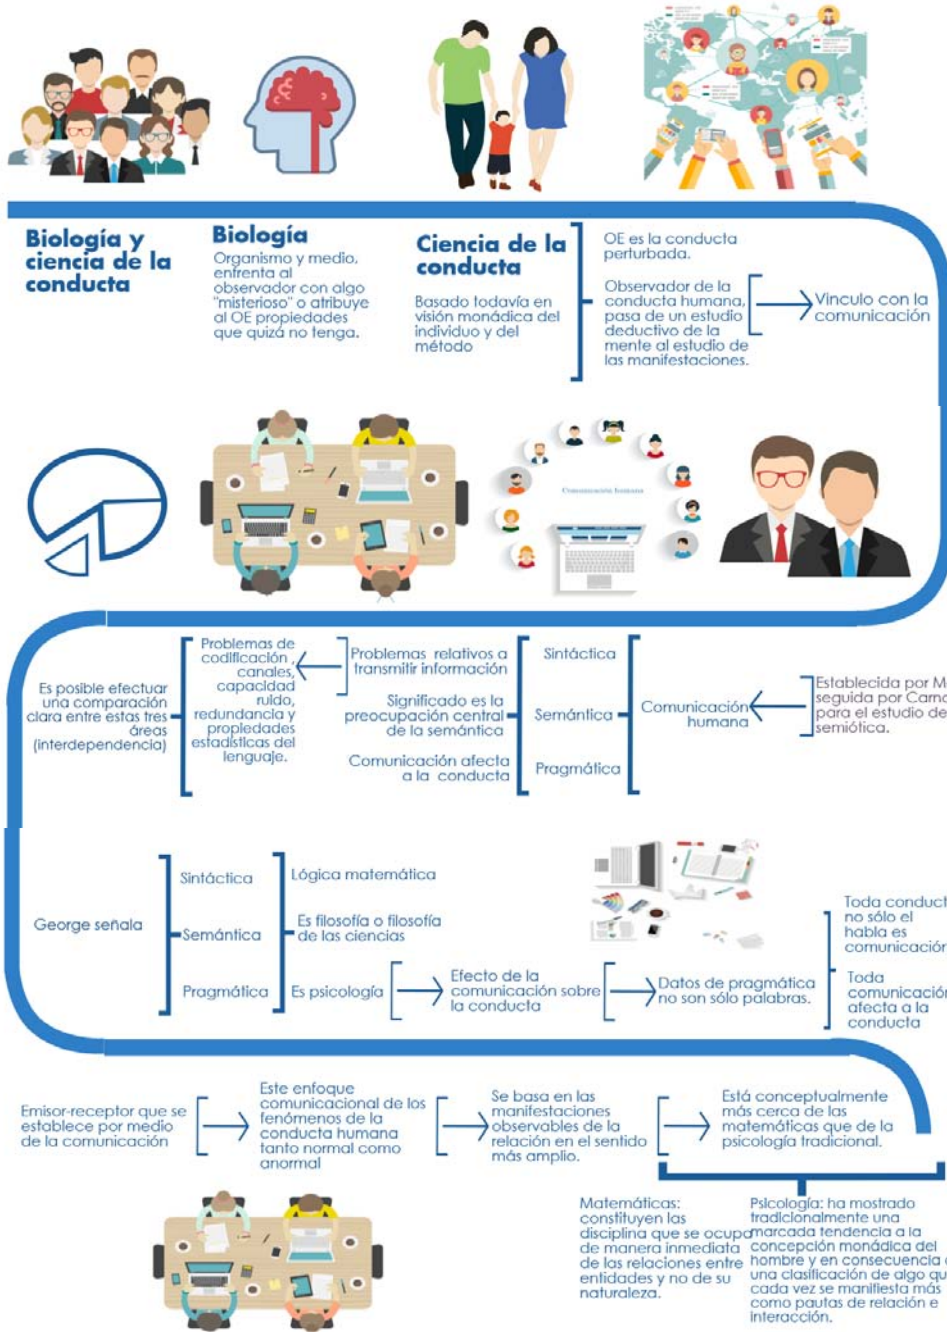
Biología y ciencia de la conducta

Biología
Organismo y medio, enfrenta al observador con algo "misterioso" o atribuye al OE propiedades que quizá no tenga.

Ciencia de la conducta
Basado todavía en visión monádica del individuo y del método

OE es la conducta perturbada.

Observador de la conducta humana, pasa de un estudio deductivo de la mente al estudio de las manifestaciones.

Vinculo con la comunicación

Comunicación humana

Es posible efectuar una comparación clara entre estas tres áreas (interdependencia)

Problemas de codificación, canales, capacidad ruido, redundancia y propiedades estadísticas del lenguaje.

Problemas relativos a transmitir información

Significado es la preocupación central de la semántica

Comunicación afecta a la conducta

Sintáctica

Semántica

Pragmática

Comunicación humana

Establecida por M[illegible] seguida por Carna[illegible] para el estudio de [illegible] semiótica.

George señala

Sintáctica

Semántica

Pragmática

Lógica matemática

Es filosofía o filosofía de las ciencias

Es psicología

Efecto de la comunicación sobre la conducta

Datos de pragmática no son sólo palabras.

Toda conduct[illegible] no sólo el habla es comunicación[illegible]

Toda comunicación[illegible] afecta a la conducta

Emisor-receptor que se establece por medio de la comunicación

Este enfoque comunicacional de los fenómenos de la conducta humana tanto normal como anormal

Se basa en las manifestaciones observables de la relación en el sentido más amplio.

Está conceptualmente más cerca de las matemáticas que de la psicología tradicional.

Matemáticas: constituyen las disciplina que se ocupa de manera inmediata de las relaciones entre entidades y no de su naturaleza.

Psicología: ha mostrado tradicionalmente una marcada tendencia a la concepción monádica del hombre y en consecuencia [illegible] una clasificación de algo qu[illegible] cada vez se manifiesta más como pautas de relación e interacción.